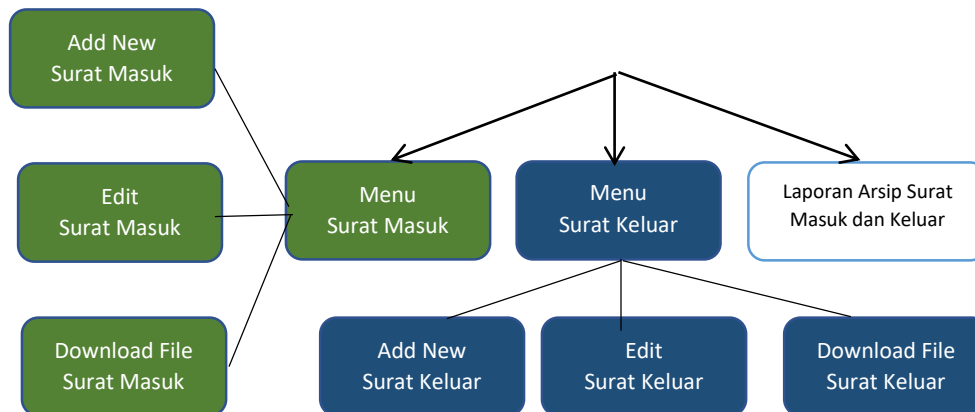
Add New
Surat Masuk

Edit
Surat Masuk

Download File
Surat Masuk

Menu
Surat Masuk

Menu
Surat Keluar

Laporan Arsip Surat
Masuk dan Keluar

Add New
Surat Keluar

Edit
Surat Keluar

Download File
Surat Keluar